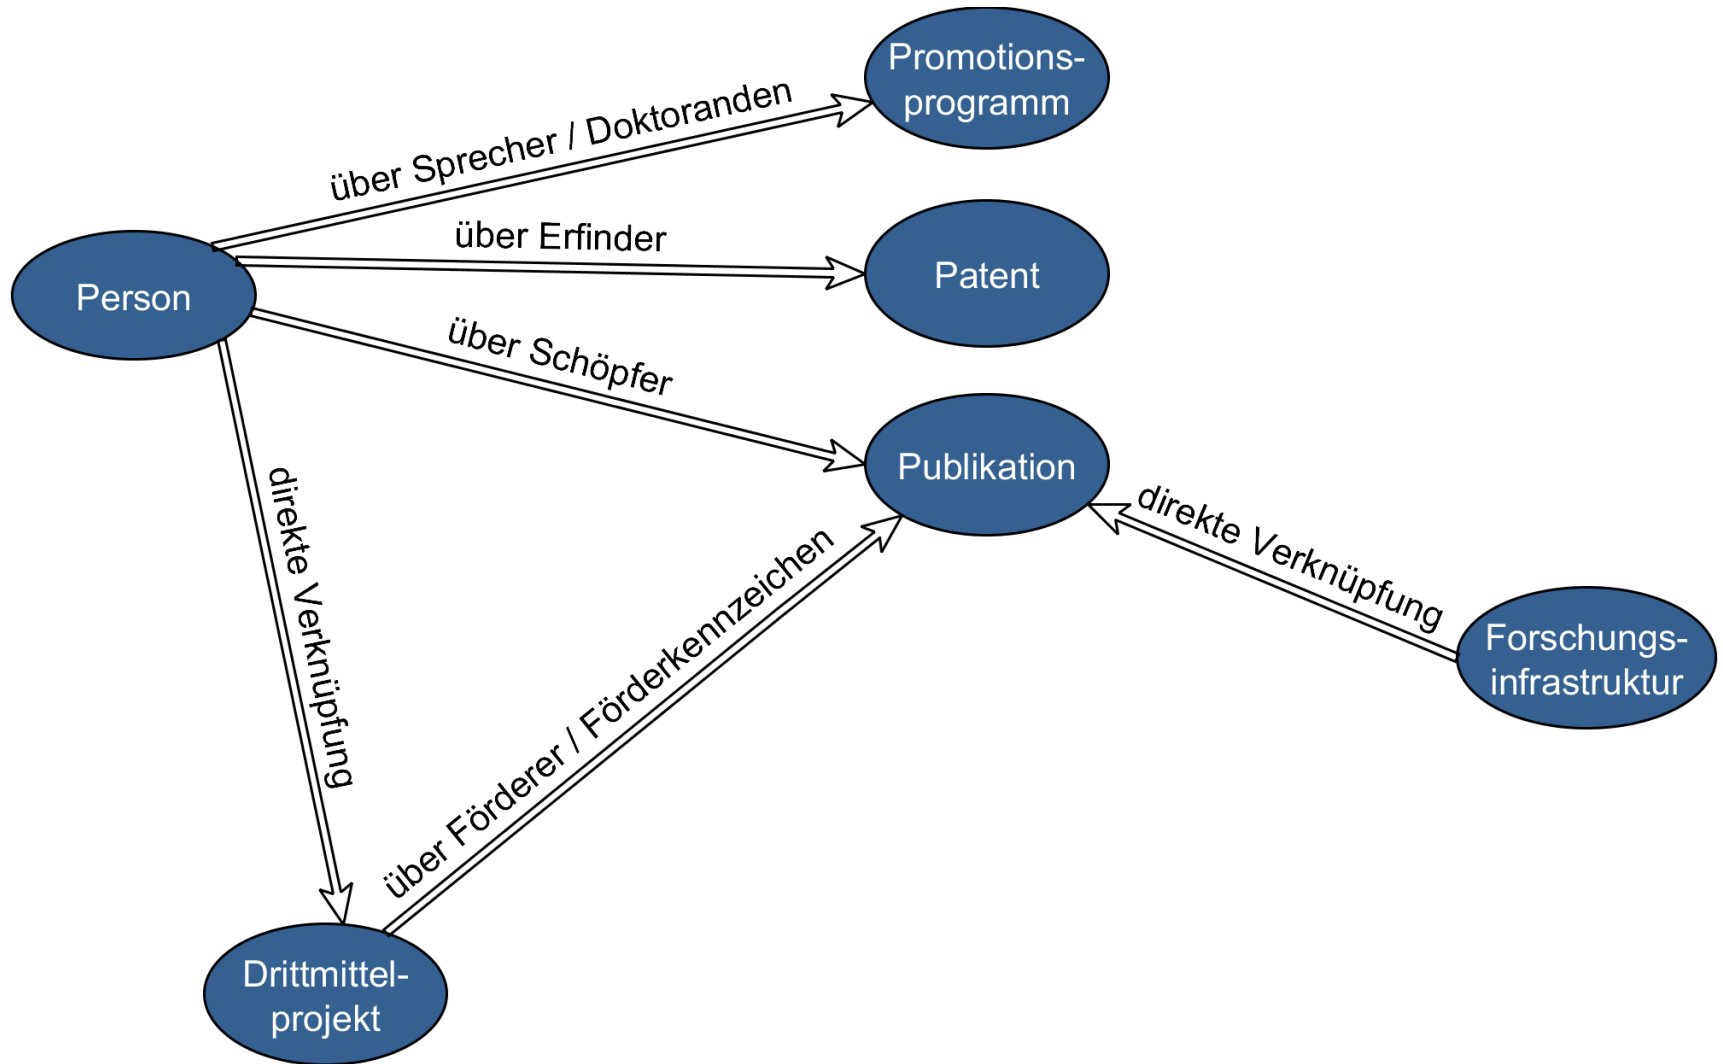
Promotions-
programm

über Sprecher / Doktoranden

über Erfinder

Person

Patent

über Schöpfer

Publikation

direkte Verknüpfung

über Förderer / Förderkennzeichen

direkte Verknüpfung

Forschungs-
infrastruktur

Drittmittel-
projekt